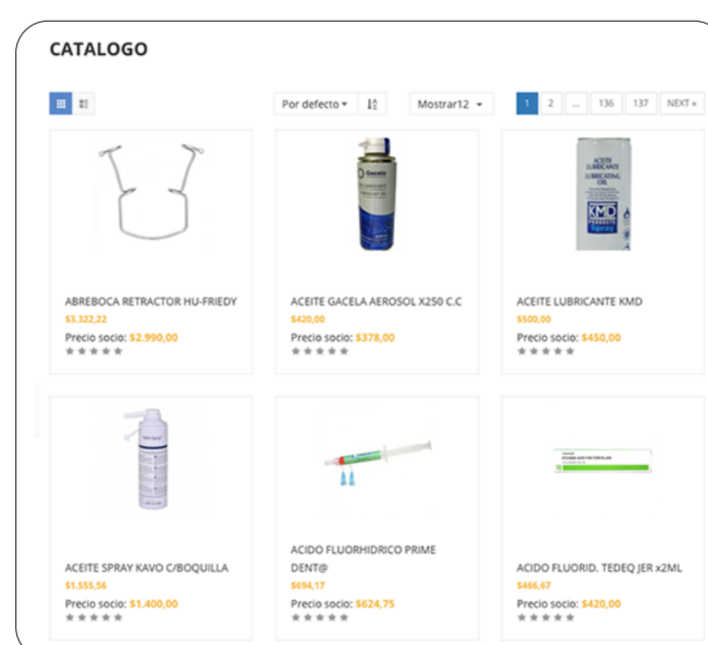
CATALOGO

Por defecto

Mostrar12

1 2 ... 136 137 NEXT »

ABREBOCA RETRACTOR HU-FRIEDY
$3.322,22
Precio socio: $2.990,00

ACEITE GACELA AEROSOL X250 C.C
$420,00
Precio socio: $378,00

ACEITE LUBRICANTE KMD
$500,00
Precio socio: $450,00

ACEITE SPRAY KAVO C/BOQUILLA
$1.555,56
Precio socio: $1.400,00

ACIDO FLUORHIDRICO PRIME DENT@
$694,17
Precio socio: $624,75

ACIDO FLUORID. TEDEQ JER x2ML
$466,67
Precio socio: $420,00